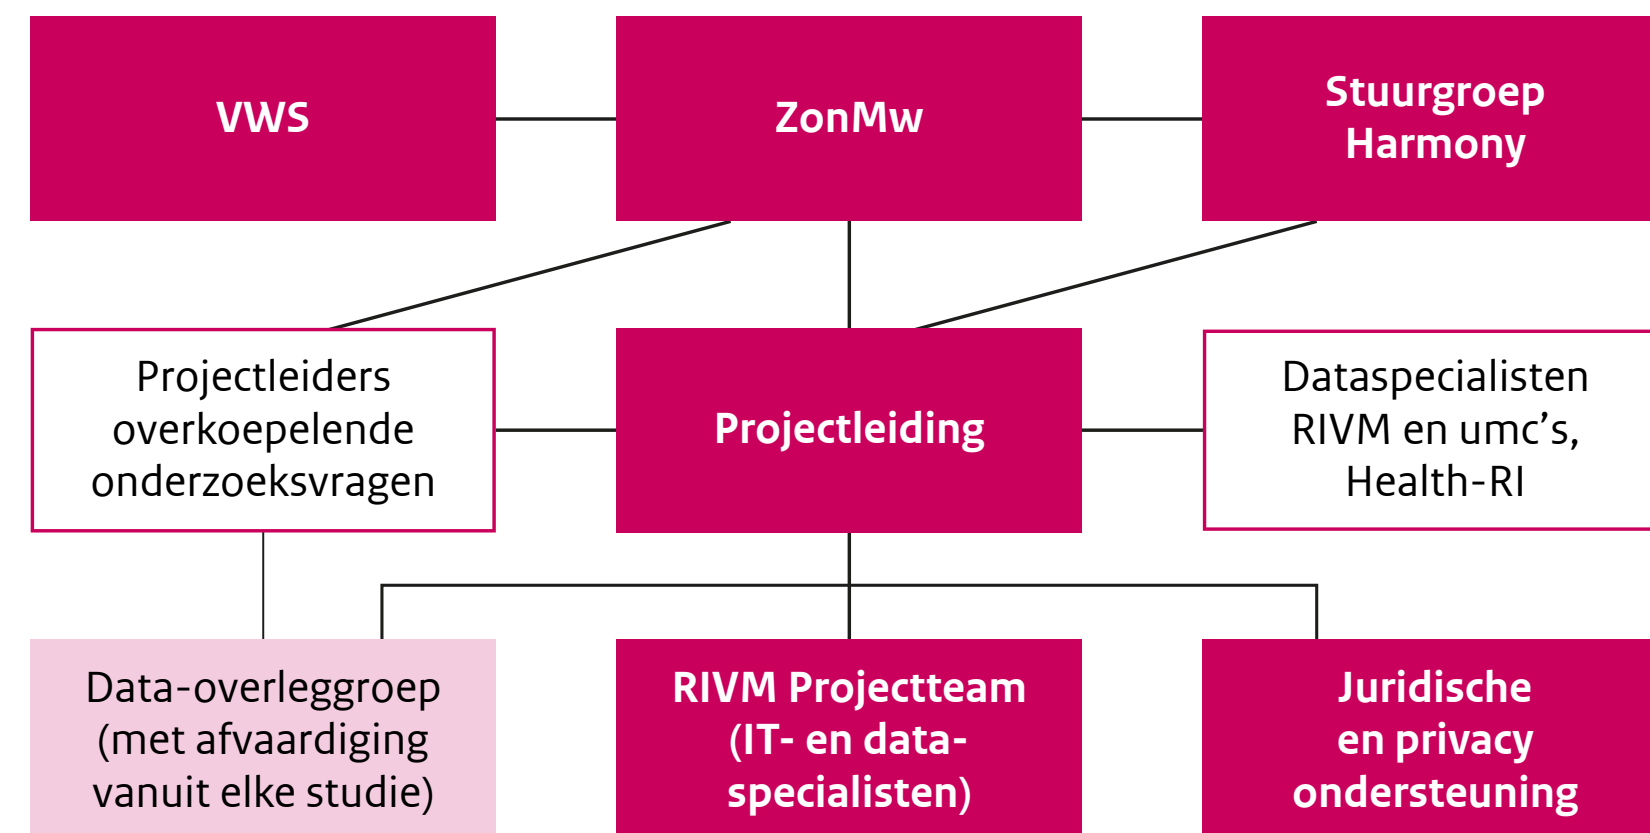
VWS

ZonMw

Stuurgroep Harmony

Projectleiders overkoepelende onderzoeksvragen

Projectleiding

Dataspecialisten RIVM en umc's, Health-RI

Data-overleggroep (met afvaardiging vanuit elke studie)

RIVM Projectteam (IT- en dataspecialisten)

Juridische en privacy ondersteuning